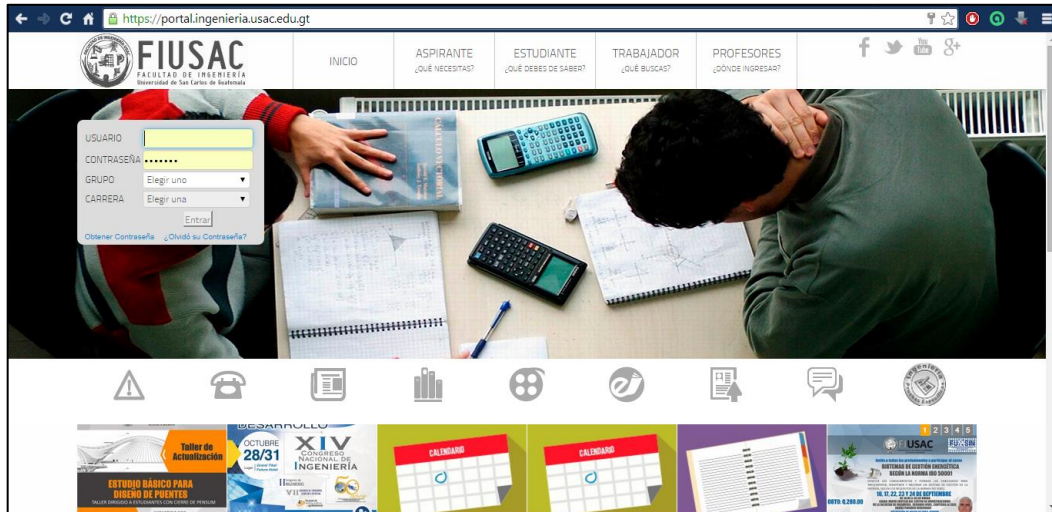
https://portal.ingenieria.usac.edu.gt

FIUSAC
FACULTAD DE INGENIERÍA
Universidad de San Carlos de Guatemala

INICIO

ASPIRANTE
¿QUÉ NECESITAS?

ESTUDIANTE
¿QUÉ DEBES DE SABER?

TRABAJADOR
¿QUÉ BUSCAS?

PROFESORES
¿DÓNDE INGRESAR?

USUARIO
CONTRASEÑA •••••••
GRUPO Elegir uno
CARRERA Elegir una
Entrar
Obtener Contraseña ¿Olvidó su Contraseña?

CALCULO VECTORIAL

Taller de Actualización
ESTUDIO BÁSICO PARA DISEÑO DE PUENTES
TALLER DIRIGIDO A ESTUDIANTES CON CIERRE DE PENSUM

DESARROLLO
OCTUBRE 28/31
XIV CONGRESO NACIONAL DE INGENIERÍA

CALENDARIO

CALENDARIO

1 2 3 4 5
FIUSAC
SISTEMAS DE GESTIÓN ENERGÉTICA SEGÚN LA NORMA ISO 50001
16, 17, 22, 23 Y 24 DE SEPTIEMBRE
COSTO: Q.200.00